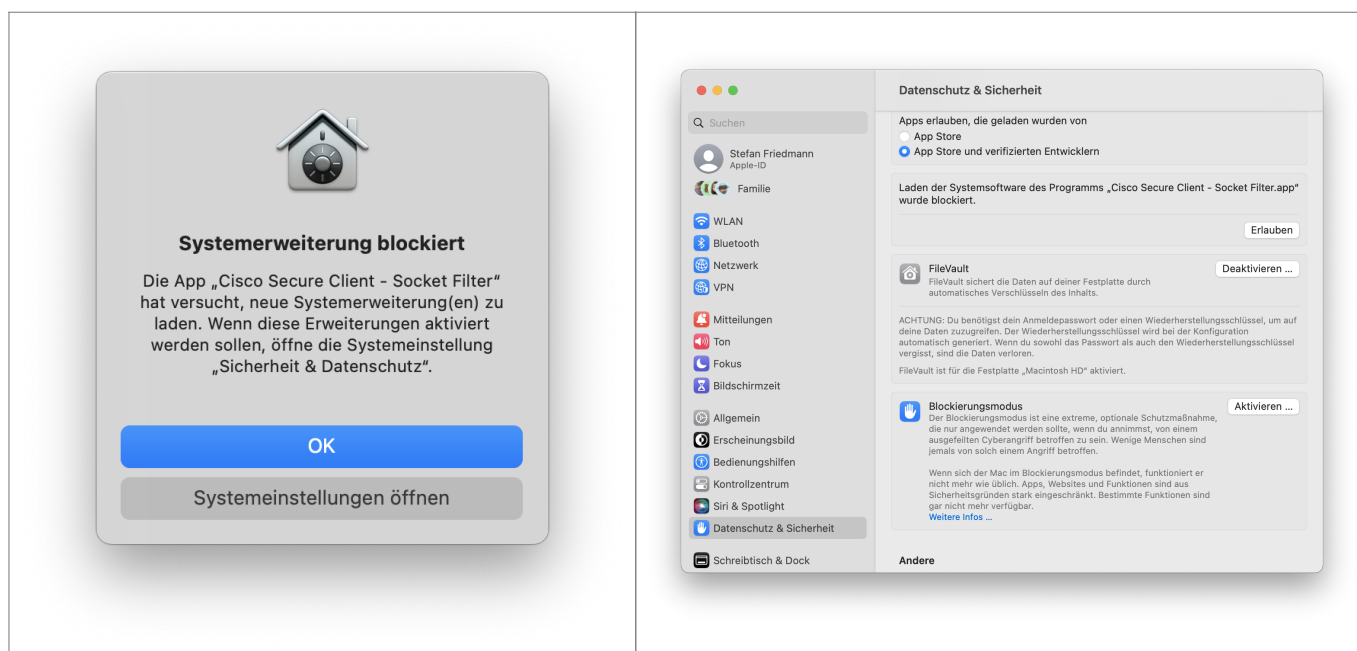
Systemerweiterung blockiert

Die App „Cisco Secure Client - Socket Filter" hat versucht, neue Systemerweiterung(en) zu laden. Wenn diese Erweiterungen aktiviert werden sollen, öffne die Systemeinstellung „Sicherheit & Datenschutz".

OK

Systemeinstellungen öffnen

Suchen

Stefan Friedmann
Apple-ID

Familie

WLAN
Bluetooth
Netzwerk
VPN

Mitteilungen
Ton
Fokus
Bildschirmzeit

Allgemein
Erscheinungsbild
Bedienungshilfen
Kontrollzentrum
Siri & Spotlight
Datenschutz & Sicherheit

Schreibtisch & Dock

Datenschutz & Sicherheit

Apps erlauben, die geladen wurden von
App Store
App Store und verifizierten Entwicklern

Laden der Systemsoftware des Programms „Cisco Secure Client - Socket Filter.app" wurde blockiert.

Erlauben

FileVault
FileVault sichert die Daten auf deiner Festplatte durch automatisches Verschlüsseln des Inhalts.

Deaktivieren ...

ACHTUNG: Du benötigst dein Anmeldepasswort oder einen Wiederherstellungsschlüssel, um auf deine Daten zuzugreifen. Der Wiederherstellungsschlüssel wird bei der Konfiguration automatisch generiert. Wenn du sowohl das Passwort als auch den Wiederherstellungsschlüssel vergisst, sind die Daten verloren.

FileVault ist für die Festplatte „Macintosh HD" aktiviert.

Blockierungsmodus
Der Blockierungsmodus ist eine extreme, optionale Schutzmaßnahme, die nur angewendet werden sollte, wenn du annimmst, von einem ausgefeilten Cyberangriff betroffen zu sein. Wenige Menschen sind jemals von solch einem Angriff betroffen.

Aktivieren ...

Wenn sich der Mac im Blockierungsmodus befindet, funktioniert er nicht mehr wie üblich. Apps, Websites und Funktionen sind aus Sicherheitsgründen stark eingeschränkt. Bestimmte Funktionen sind gar nicht mehr verfügbar.
Weitere Infos ...

Andere